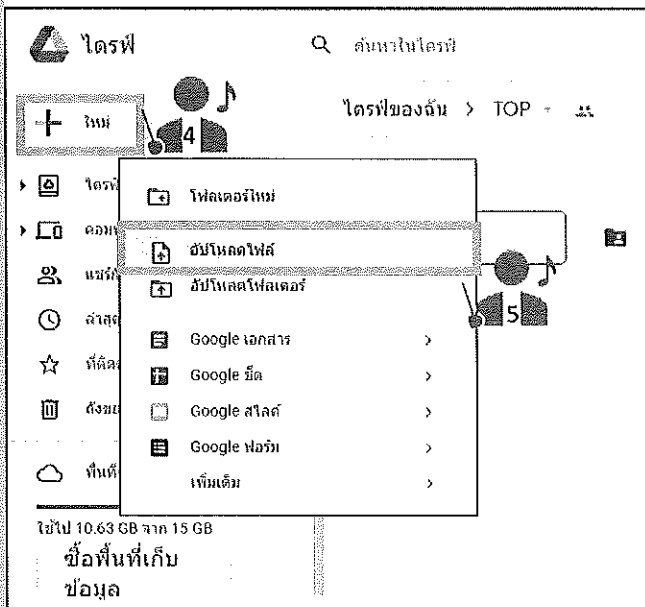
ไดรฟ์

ค้นหาในไดรฟ์

ใหม่

4

ไดรฟ์ของฉัน > TOP

ไดรฟ์

คอม

แชร์

ล่าสุด

ที่ติดดาว

ถังขยะ

พื้นที่

โฟลเดอร์ใหม่

อัปโหลดไฟล์

อัปโหลดโฟลเดอร์

5

Google เอกสาร >

Google ชีต >

Google สไลด์ >

Google ฟอร์ม >

เพิ่มเติม >

ใช้ไป 10.63 GB จาก 15 GB

ซื้อพื้นที่เก็บข้อมูล